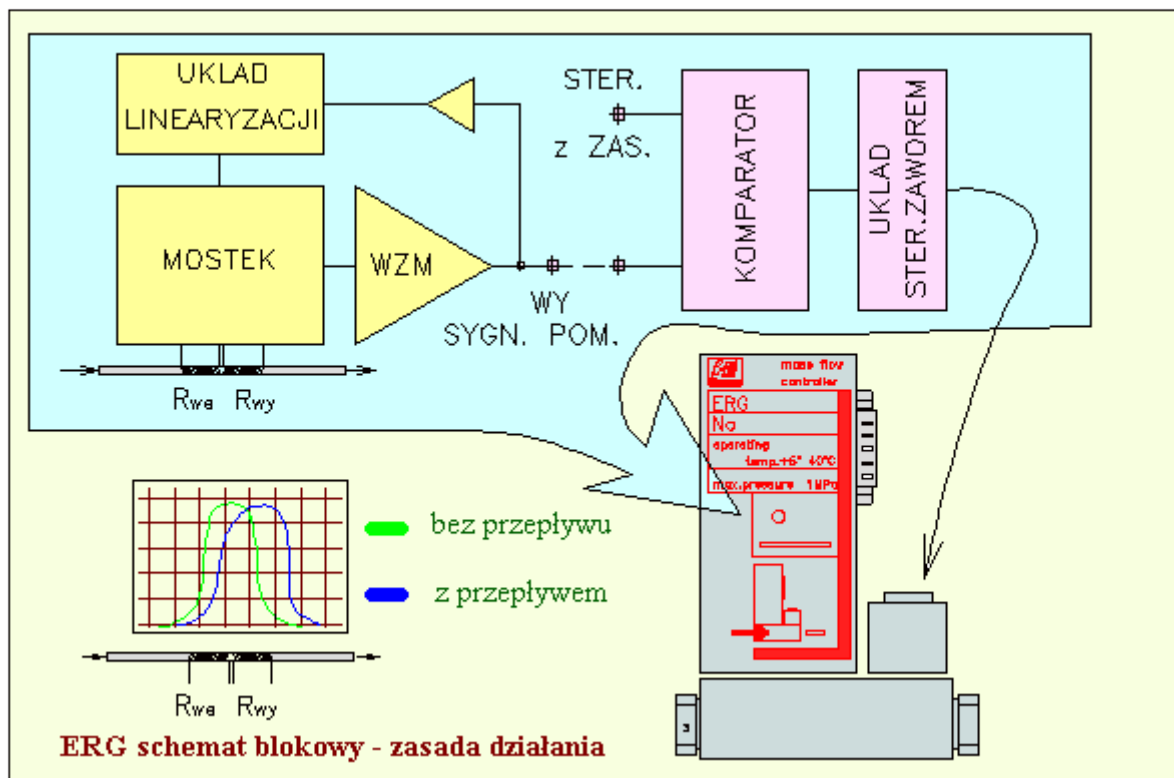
UKLAD LINEARYZACJI

MOSTEK

WZM

STER. z ZAS.

WY SYGN. POM.

KOMPARATOR

UKLAD STER.ZAWOREM

Rwe Rwy

mass flow controller

ERG

No

operating temp.+5° 40°C

max.pressure 1MPa

bez przepływu

z przepływem

Rwe Rwy

ERG schemat blokowy - zasada działania